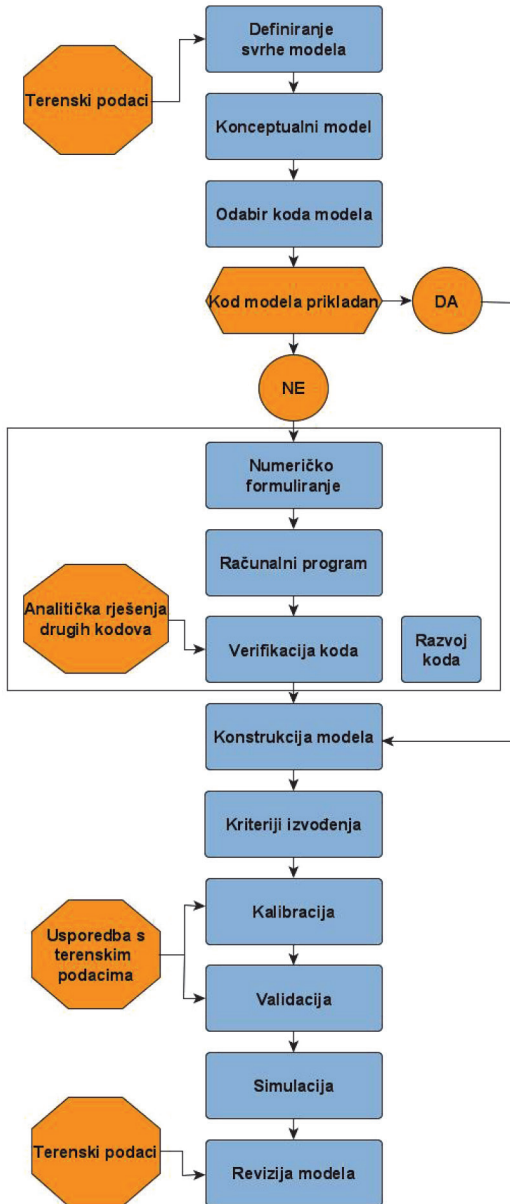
Definiranje svrhe modela

Terenski podaci

Konceptualni model

Odabir koda modela

Kod modela prikladan

DA

NE

Numeričko formuliranje

Računalni program

Analitička rješenja drugih kodova

Verifikacija koda

Razvoj koda

Konstrukcija modela

Kriteriji izvođenja

Usporedba s terenskim podacima

Kalibracija

Validacija

Simulacija

Terenski podaci

Revizija modela